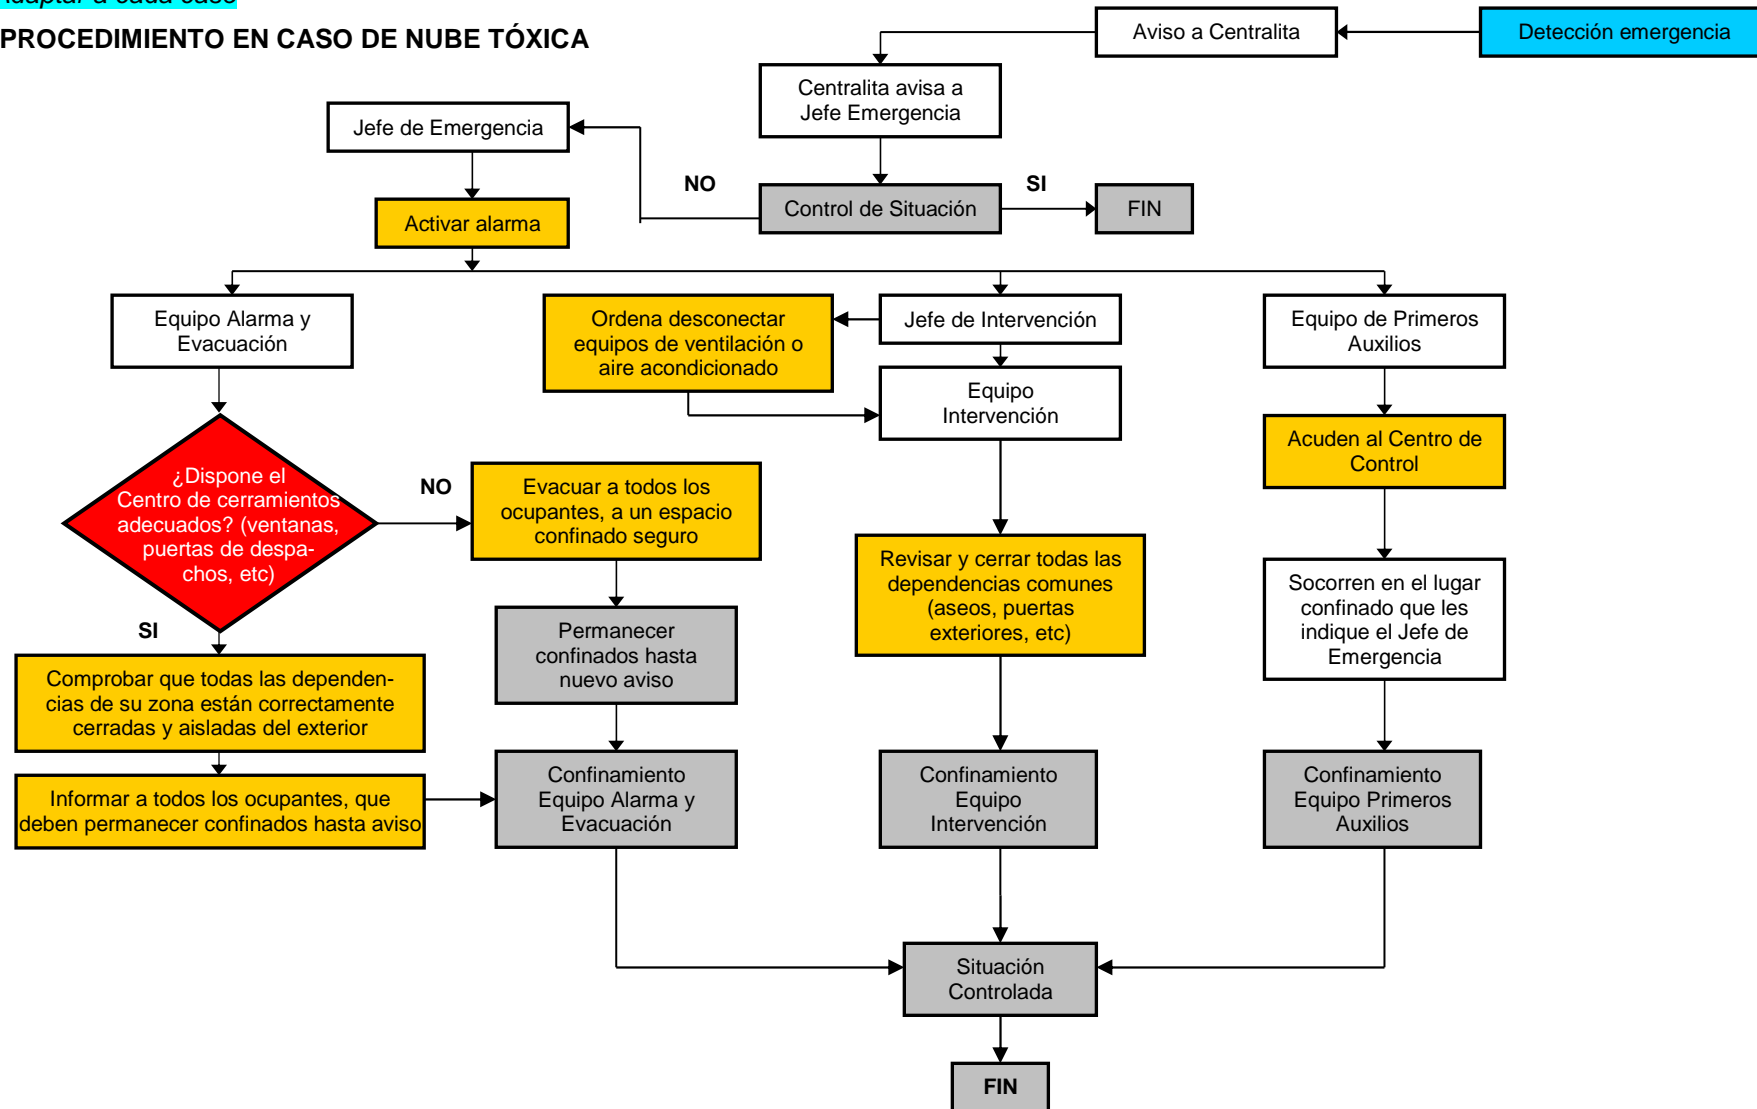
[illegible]

PROCEDIMIENTO EN CASO DE NUBE TÓXICA

Aviso a Centralita

Detección emergencia

Centralita avisa a Jefe Emergencia

Jefe de Emergencia

NO

Control de Situación

SI

FIN

Activar alarma

Equipo Alarma y Evacuación

Ordena desconectar equipos de ventilación o aire acondicionado

Jefe de Intervención

Equipo de Primeros Auxilios

Equipo Intervención

Acuden al Centro de Control

¿Dispone el Centro de cerramientos adecuados? (ventanas, puertas de despachos, etc)

NO

Evacuar a todos los ocupantes, a un espacio confinado seguro

Revisar y cerrar todas las dependencias comunes (aseos, puertas exteriores, etc)

Socorren en el lugar confinado que les indique el Jefe de Emergencia

SI

Permanecer confinados hasta nuevo aviso

Comprobar que todas las dependencias de su zona están correctamente cerradas y aisladas del exterior

Informar a todos los ocupantes, que deben permanecer confinados hasta aviso

Confinamiento Equipo Alarma y Evacuación

Confinamiento Equipo Intervención

Confinamiento Equipo Primeros Auxilios

Situación Controlada

FIN